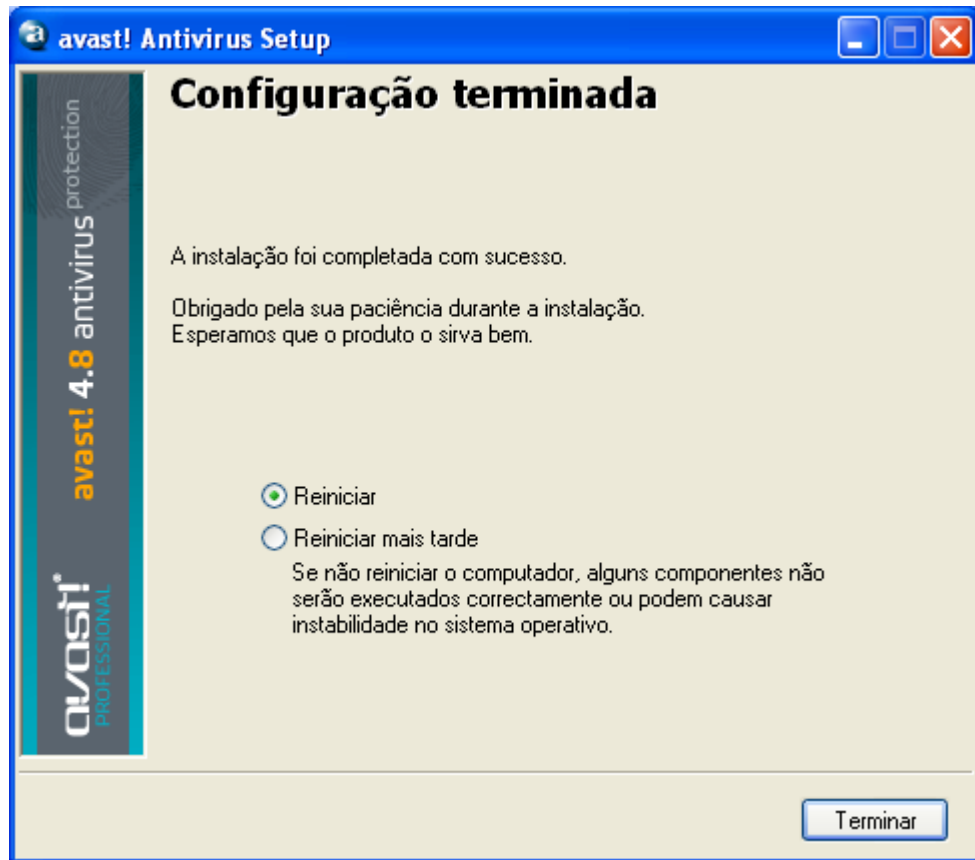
avast! Antivirus Setup

avast! 4.8 antivirus protection

avast! PROFESSIONAL

Configuração terminada

A instalação foi completada com sucesso.

Obrigado pela sua paciência durante a instalação.
Esperamos que o produto o sirva bem.

Reiniciar

Reiniciar mais tarde

Se não reiniciar o computador, alguns componentes não serão executados correctamente ou podem causar instabilidade no sistema operativo.

Terminar